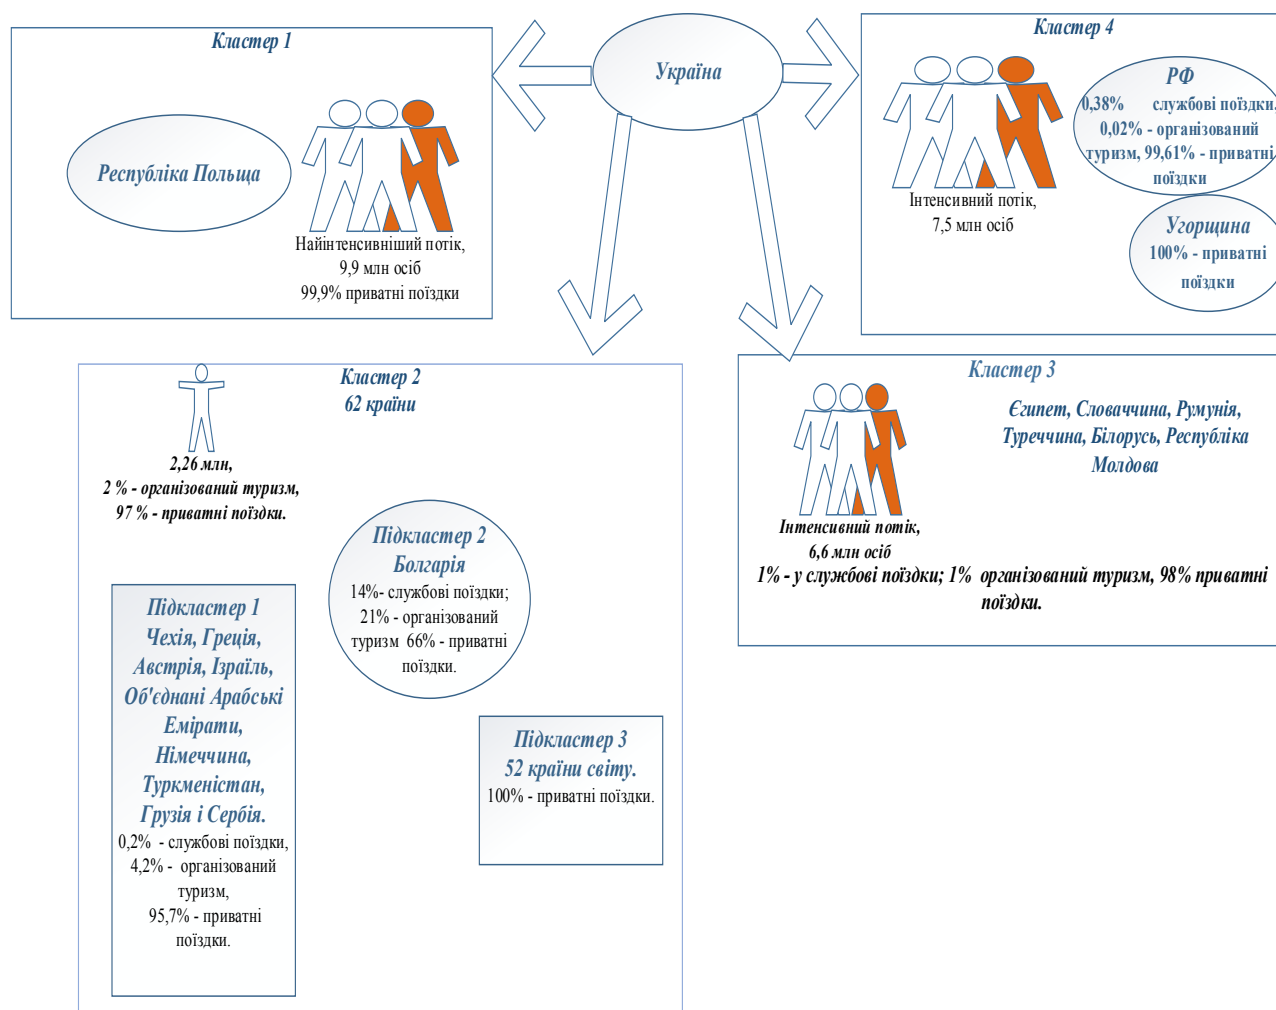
Кластер 1

Республіка Польща

Найінтенсивніший потік, 9,9 млн осіб 99,9% приватні поїздки

Україна

Кластер 4

Інтенсивний потік, 7,5 млн осіб

РФ
0,38% службові поїздки, 0,02% - організований туризм, 99,61% - приватні поїздки

Угорщина
100% - приватні поїздки

Кластер 2
62 країни

2,26 млн,
2 % - організований туризм,
97 % - приватні поїздки.

Підкластер 2
Болгарія
14%- службові поїздки; 21% - організований туризм 66% - приватні поїздки.

Підкластер 1
Чехія, Греція, Австрія, Ізраїль, Об'єднані Арабські Емірати, Німеччина, Туркменістан, Грузія і Сербія.
0,2% - службові поїздки, 4,2% - організований туризм, 95,7% - приватні поїздки.

Підкластер 3
52 країни світу.
100% - приватні поїздки.

Кластер 3

Єгипет, Словаччина, Румунія, Туреччина, Білорусь, Республіка Молдова

Інтенсивний потік, 6,6 млн осіб
1% - у службові поїздки; 1% організований туризм, 98% приватні поїздки.